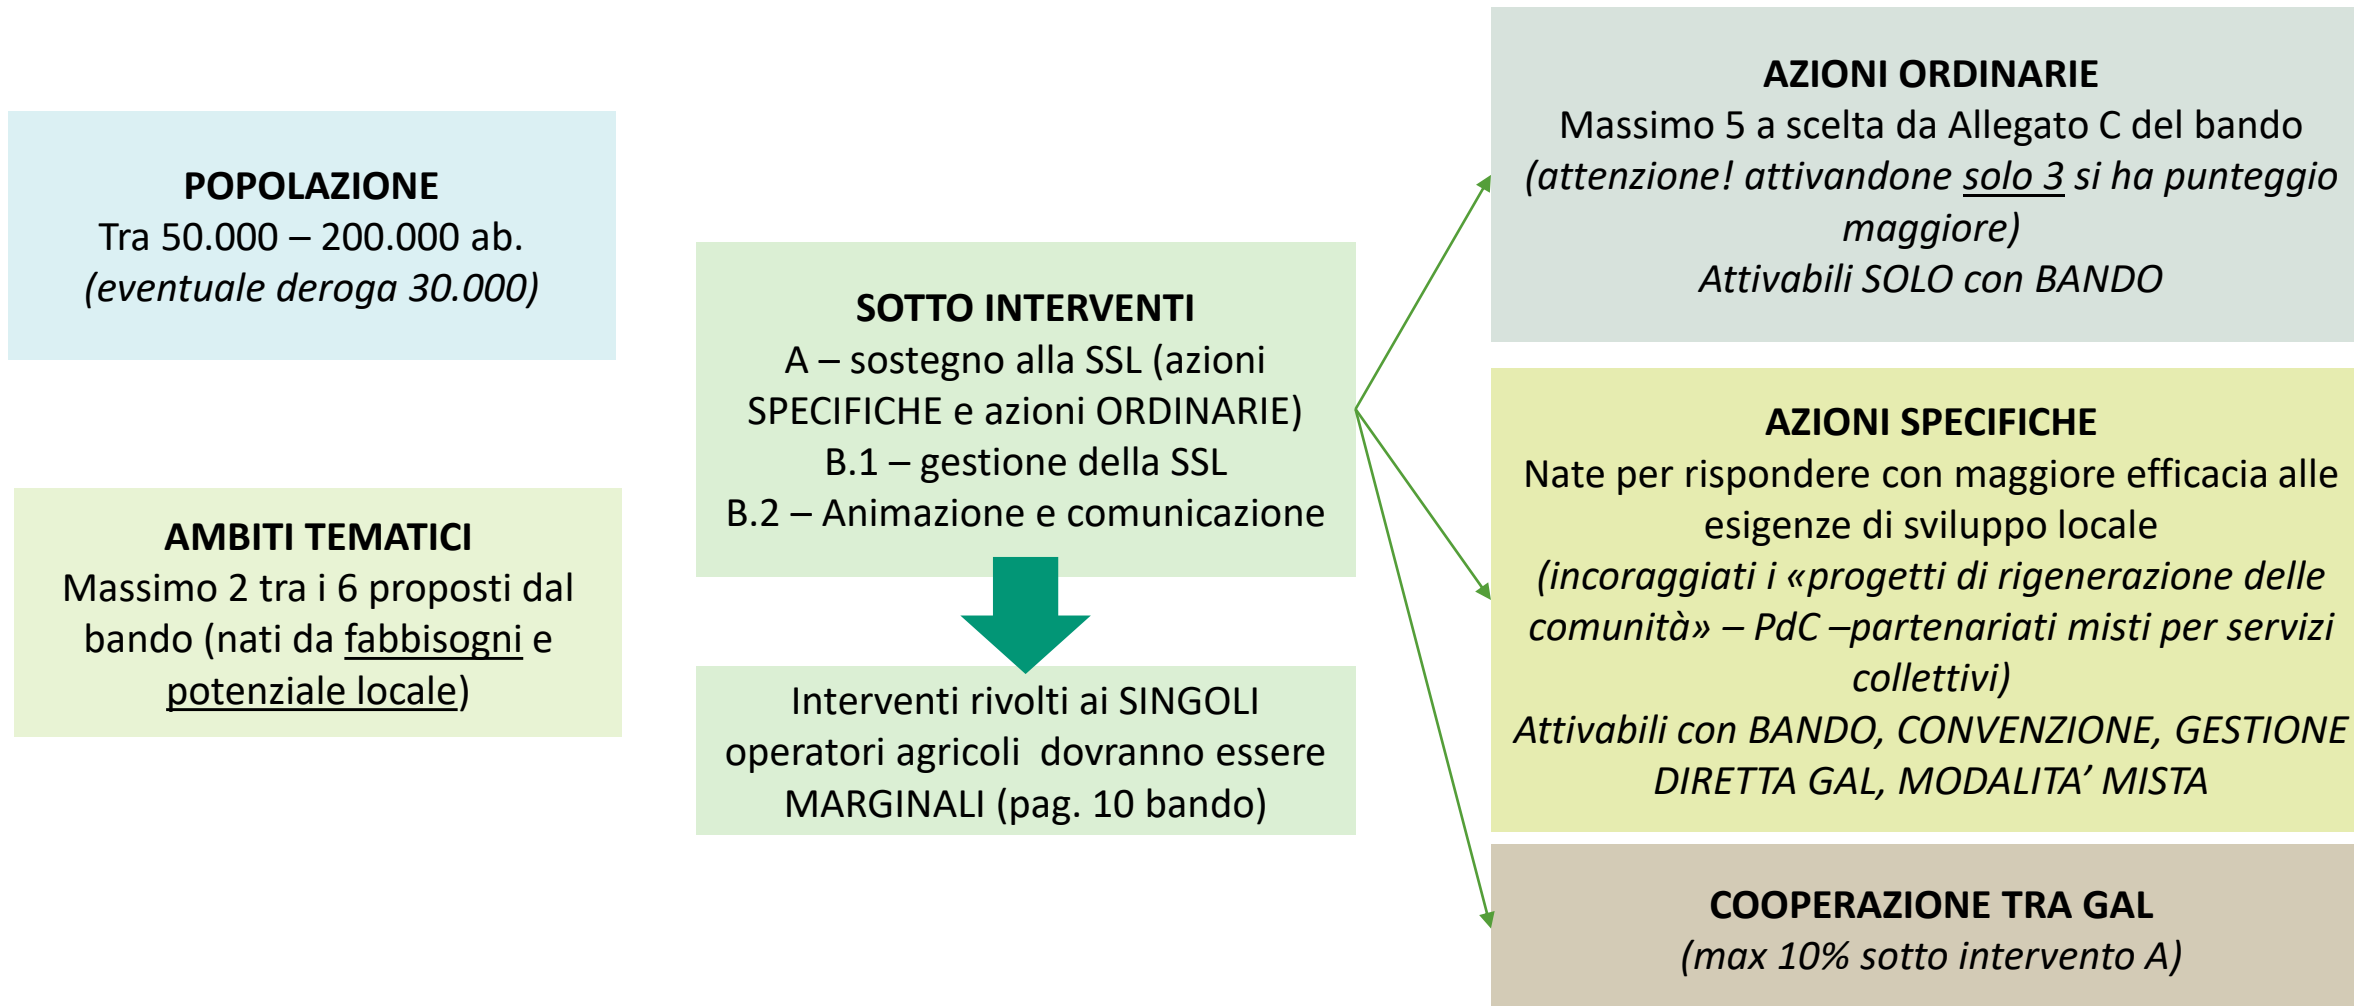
POPOLAZIONE
Tra 50.000 – 200.000 ab.
*(eventuale deroga 30.000)*

AMBITI TEMATICI
Massimo 2 tra i 6 proposti dal bando (nati da fabbisogni e potenziale locale)

SOTTO INTERVENTI
A – sostegno alla SSL (azioni SPECIFICHE e azioni ORDINARIE)
B.1 – gestione della SSL
B.2 – Animazione e comunicazione

Interventi rivolti ai SINGOLI operatori agricoli dovranno essere MARGINALI (pag. 10 bando)

AZIONI ORDINARIE
Massimo 5 a scelta da Allegato C del bando
*(attenzione! attivandone solo 3 si ha punteggio maggiore)*
*Attivabili SOLO con BANDO*

AZIONI SPECIFICHE
Nate per rispondere con maggiore efficacia alle esigenze di sviluppo locale
*(incoraggiati i «progetti di rigenerazione delle comunità» – PdC –partenariati misti per servizi collettivi)*
*Attivabili con BANDO, CONVENZIONE, GESTIONE DIRETTA GAL, MODALITA' MISTA*

COOPERAZIONE TRA GAL
*(max 10% sotto intervento A)*